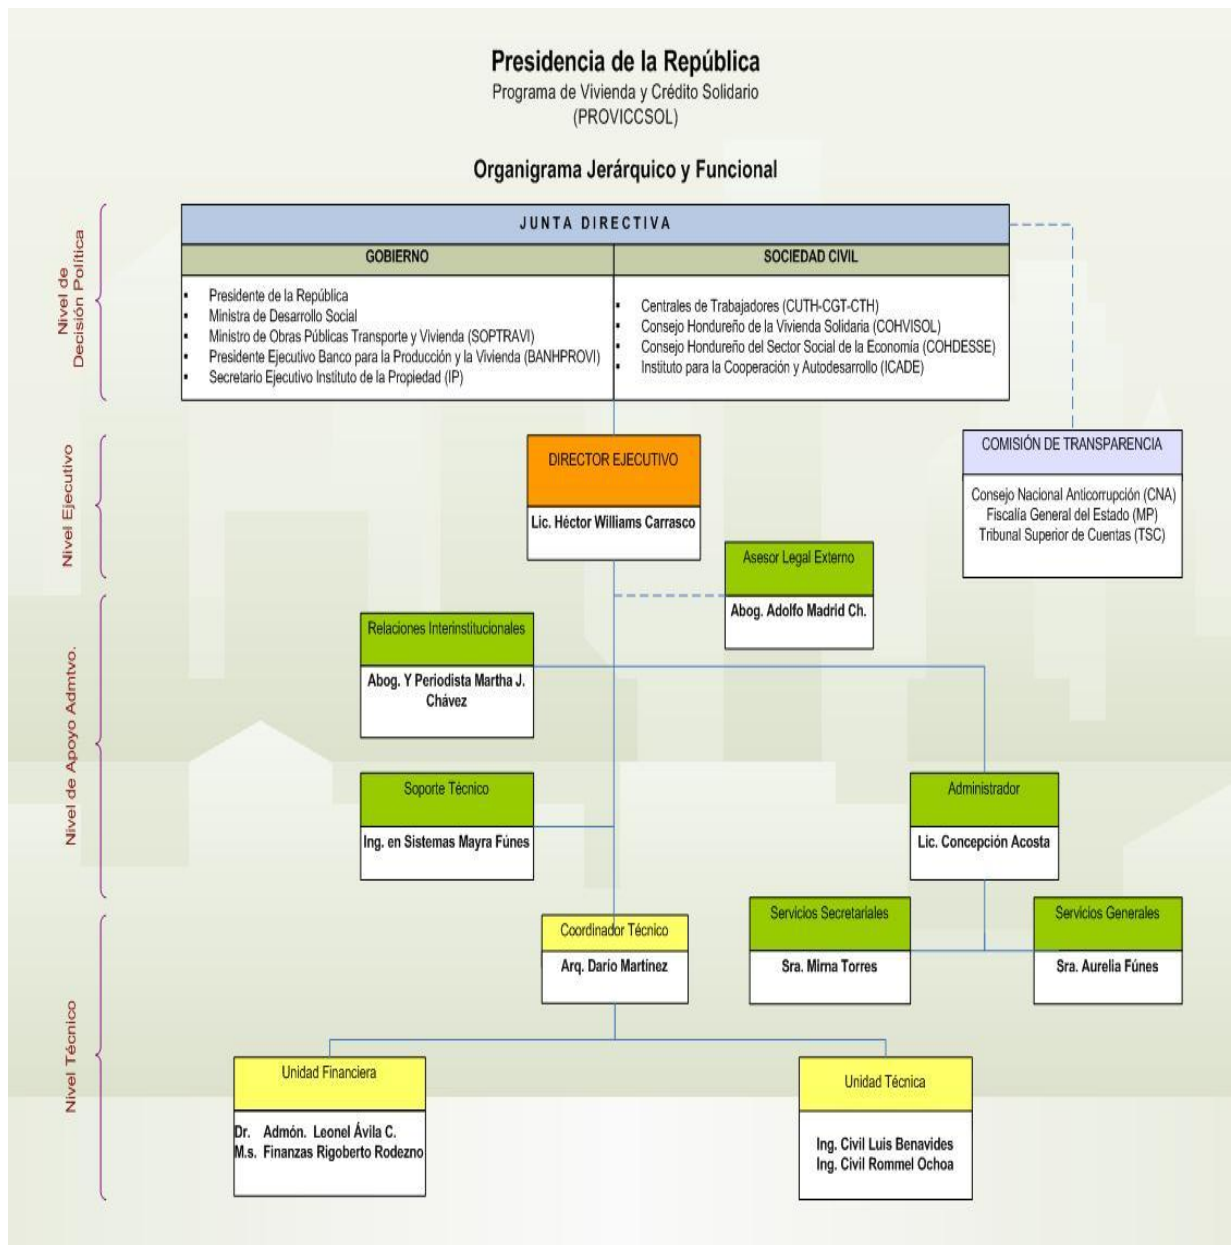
Presidencia de la República
Programa de Vivienda y Crédito Solidario
(PROVICCSOL)

Organigrama Jerárquico y Funcional

Nivel de Decisión Política

JUNTA DIRECTIVA

| GOBIERNO | SOCIEDAD CIVIL |
|---|---|
| • Presidente de la República<br>• Ministra de Desarrollo Social<br>• Ministro de Obras Públicas Transporte y Vivienda (SOPTRAVI)<br>• Presidente Ejecutivo Banco para la Producción y la Vivienda (BANHPROVI)<br>• Secretario Ejecutivo Instituto de la Propiedad (IP) | • Centrales de Trabajadores (CUTH-CGT-CTH)<br>• Consejo Hondureño de la Vivienda Solidaria (COHVISOL)<br>• Consejo Hondureño del Sector Social de la Economía (COHDESSE)<br>• Instituto para la Cooperación y Autodesarrollo (ICADE) |

Nivel Ejecutivo

DIRECTOR EJECUTIVO
Lic. Héctor Williams Carrasco

COMISIÓN DE TRANSPARENCIA
Consejo Nacional Anticorrupción (CNA)
Fiscalía General del Estado (MP)
Tribunal Superior de Cuentas (TSC)

Asesor Legal Externo
Abog. Adolfo Madrid Ch.

Nivel de Apoyo Admtvo.

Relaciones Interinstitucionales
Abog. Y Periodista Martha J. Chávez

Soporte Técnico
Ing. en Sistemas Mayra Fúnes

Administrador
Lic. Concepción Acosta

Nivel Técnico

Coordinador Técnico
Arq. Darío Martínez

Servicios Secretariales
Sra. Mirna Torres

Servicios Generales
Sra. Aurelia Fúnes

Unidad Financiera
Dr. Admón. Leonel Ávila C.
M.s. Finanzas Rigoberto Rodezno

Unidad Técnica
Ing. Civil Luis Benavides
Ing. Civil Rommel Ochoa